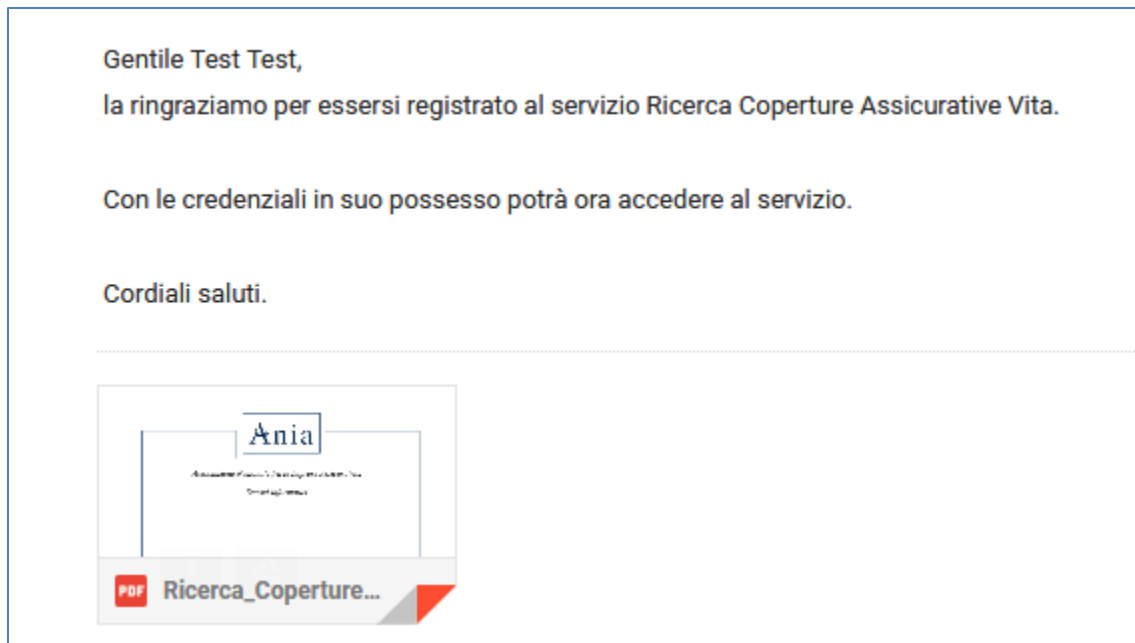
Gentile Test Test,
la ringraziamo per essersi registrato al servizio Ricerca Coperture Assicurative Vita.

Con le credenziali in suo possesso potrà ora accedere al servizio.

Cordiali saluti.

Ania

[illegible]

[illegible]

PDF Ricerca_Coperture...